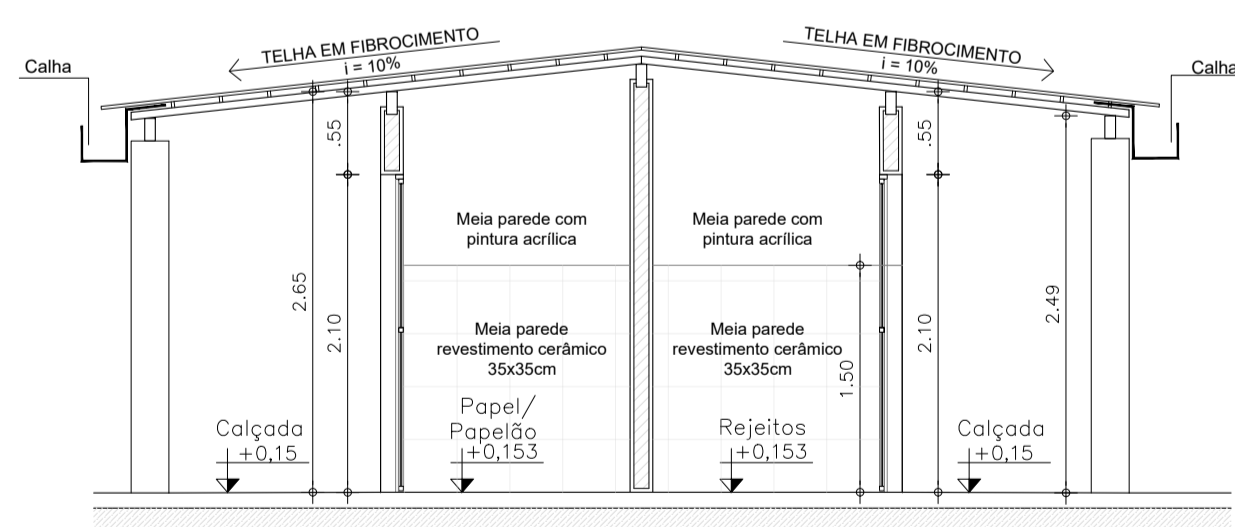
Calha

TELHA EM FIBROCIMENTO
i = 10%

TELHA EM FIBROCIMENTO
i = 10%

Calha

.55

.55

Meia parede com pintura acrílica

Meia parede com pintura acrílica

2.65

2.10

Meia parede revestimento cerâmico 35x35cm

Meia parede revestimento cerâmico 35x35cm

1.50

2.10

2.49

Calçada
+0,15

Papel/
Papelão
+0,153

Rejeitos
+0,153

Calçada
+0,15